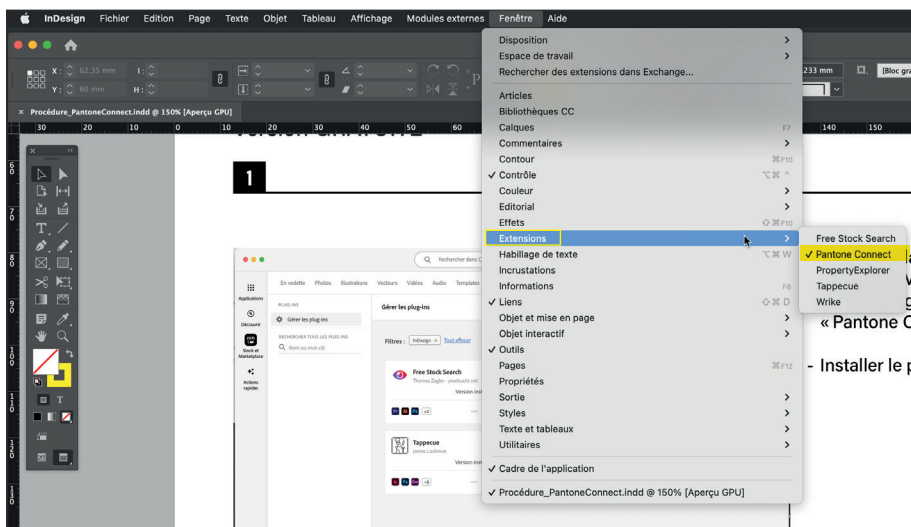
InDesign Fichier Edition Page Texte Objet Tableau Affichage Modules externes Fenêtre Aide

X: 62,35 mm
Y: 60 mm
Procédure_PantoneConnect.indd @ 150% [Aperçu GPU]

30 20 10 0 10 20 30 40 50 60 140 150

1

Disposition
Espace de travail
Rechercher des extensions dans Exchange...
Articles
Bibliothèques CC
Calques F7
Commentaires
Contour ⌘F10
✓ Contrôle ⌥⌘^
Couleur
Editorial
Effets ⇧⌘F10
Extensions
Habillage de texte ⌥⌘W
Incrustations
Informations F8
✓ Liens ⇧⌘D
Objet et mise en page
Objet interactif
✓ Outils
Pages ⌘F12
Propriétés
Sortie
Styles
Texte et tableaux
Utilitaires
✓ Cadre de l'application
✓ Procédure_PantoneConnect.indd @ 150% [Aperçu GPU]

Free Stock Search
✓ Pantone Connect
PropertyExplorer
Tappecue
Wrike

« Pantone C
- Installer le p

Applications
Découvrir
Stock et Marketplace
Actions rapides
En vedette Photos Illustrations Vecteurs Vidéos Audio Templates
Rechercher dans C
PLUG-INS
Gérer les plug-ins
RECHERCHER TOUS LES PLUG-INS
Nom ou mot-clé
Gérer les plug-ins
Filtres : InDesign Tout effacer
Free Stock Search
Thomas Zagler - pixelsucht.net
Version inst
Tappecue
James Lockman
Version inst
233 mm
[Bloc gra